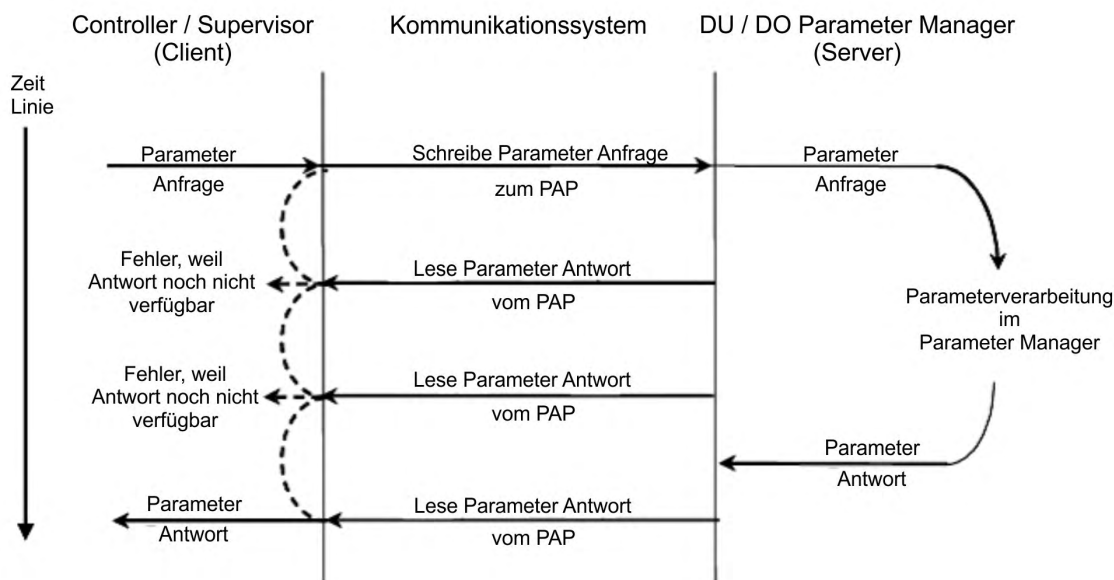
Controller / Supervisor (Client)

Kommunikationssystem

DU / DO Parameter Manager (Server)

Zeit Linie

Parameter Anfrage

Schreibe Parameter Anfrage zum PAP

Parameter Anfrage

Fehler, weil Antwort noch nicht verfügbar

Lese Parameter Antwort vom PAP

Parameterverarbeitung im Parameter Manager

Fehler, weil Antwort noch nicht verfügbar

Lese Parameter Antwort vom PAP

Parameter Antwort

Parameter Antwort

Lese Parameter Antwort vom PAP